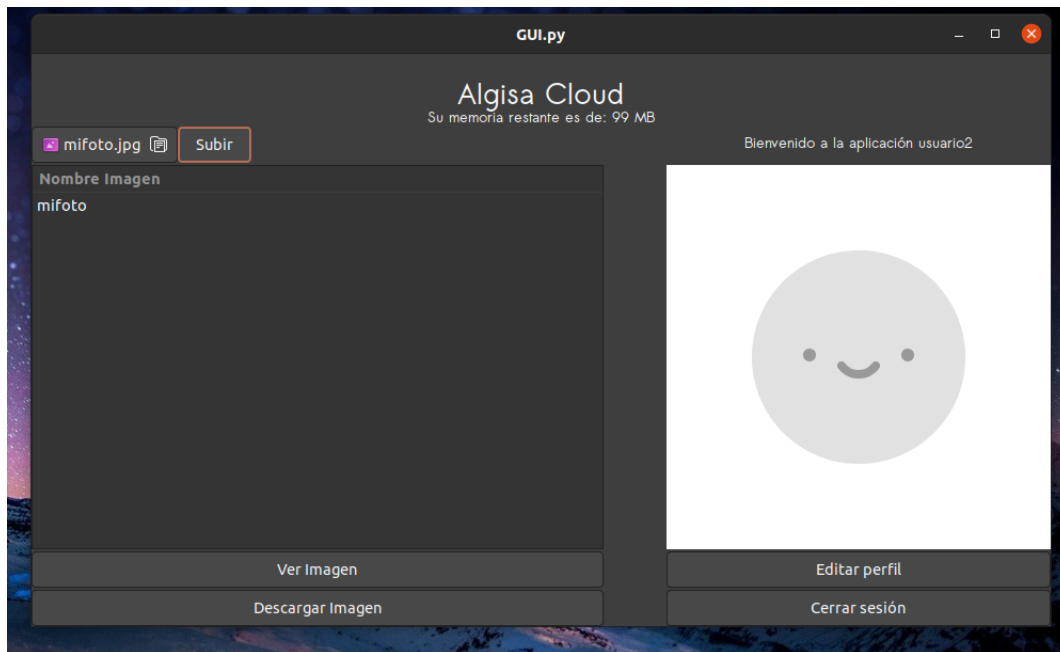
GUI.py

Algisa Cloud
Su memoria restante es de: 99 MB

mifoto.jpg
Subir

Bienvenido a la aplicación usuario2

| Nombre Imagen |
|---|
| mifoto |

Ver Imagen
Descargar Imagen

Editar perfil
Cerrar sesión